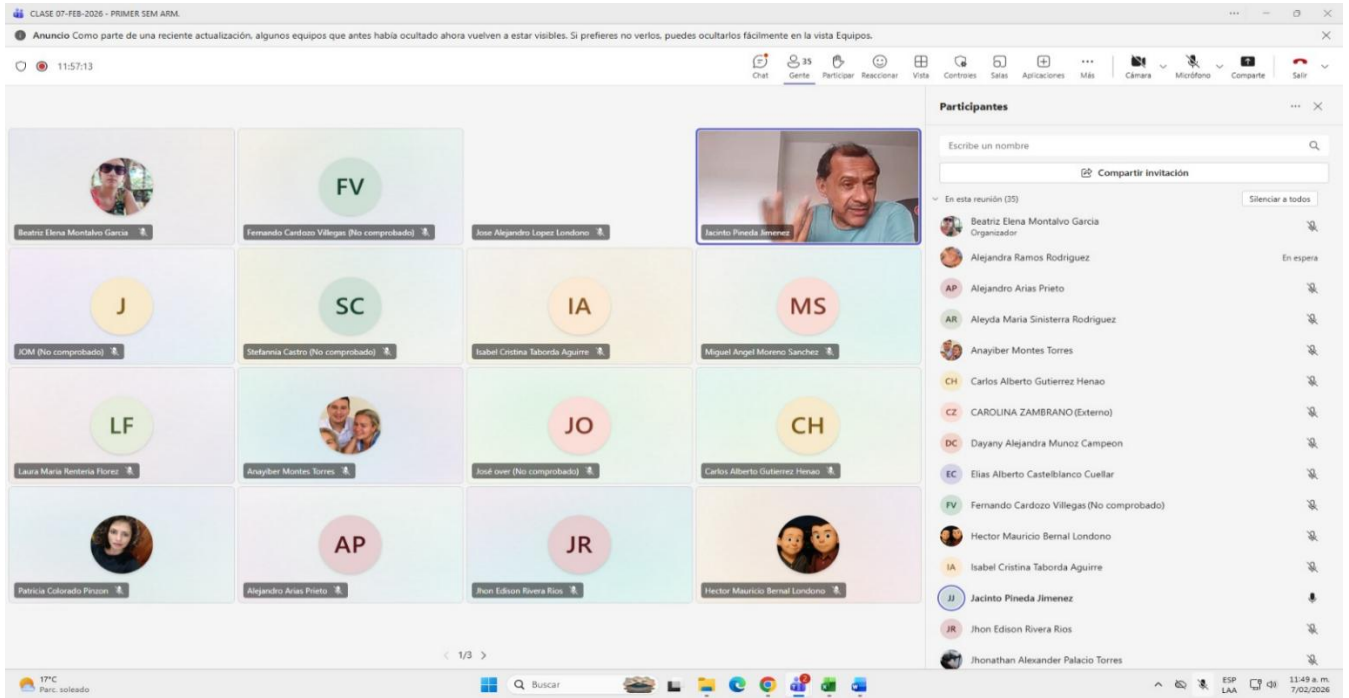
CLASE 07-FEB-2026 - PRIMER SEM ARM.

Anuncio Como parte de una reciente actualización, algunos equipos que antes había ocultado ahora vuelven a estar visibles. Si prefieres no verlos, puedes ocultarlos fácilmente en la vista Equipos.

11:57:13

Chat 35 Gente Participar Reaccionar Vista Controles Salas Aplicaciones Más Cámara Micrófono Compartir Salir

FV

Beatriz Elena Montalvo Garcia
Fernando Cardozo Villegas (No comprobado)
Jose Alejandro Lopez Londono
Jacinto Pineda Jimenez

J
SC
IA
MS

JOM (No comprobado)
Stefannia Castro (No comprobado)
Isabel Cristina Taborda Aguirre
Miguel Angel Moreno Sanchez

LF
JO
CH

Laura Maria Renteria Florez
Anayiber Montes Torres
José over (No comprobado)
Carlos Alberto Gutierrez Henao

AP
JR

Patricia Colorado Pinzon
Alejandro Arias Prieto
Jhon Edison Rivera Rios
Hector Mauricio Bernal Londono

1/3

Participantes

Escribe un nombre

Compartir invitación

En esta reunión (35)
Silenciar a todos

Beatriz Elena Montalvo Garcia
Organizador
Alejandra Ramos Rodriguez En espera
AP Alejandro Arias Prieto
AR Aleyda Maria Sinisterra Rodriguez
Anayiber Montes Torres
CH Carlos Alberto Gutierrez Henao
CZ CAROLINA ZAMBRANO (Externo)
DC Dayany Alejandra Munoz Campeon
EC Elias Alberto Castelblanco Cuellar
FV Fernando Cardozo Villegas (No comprobado)
Hector Mauricio Bernal Londono
IA Isabel Cristina Taborda Aguirre
JJ Jacinto Pineda Jimenez
JR Jhon Edison Rivera Rios
Jhonathan Alexander Palacio Torres

17°C
Parc. soleado

Buscar

ESP
LAA
11:49 a. m.
7/02/2026